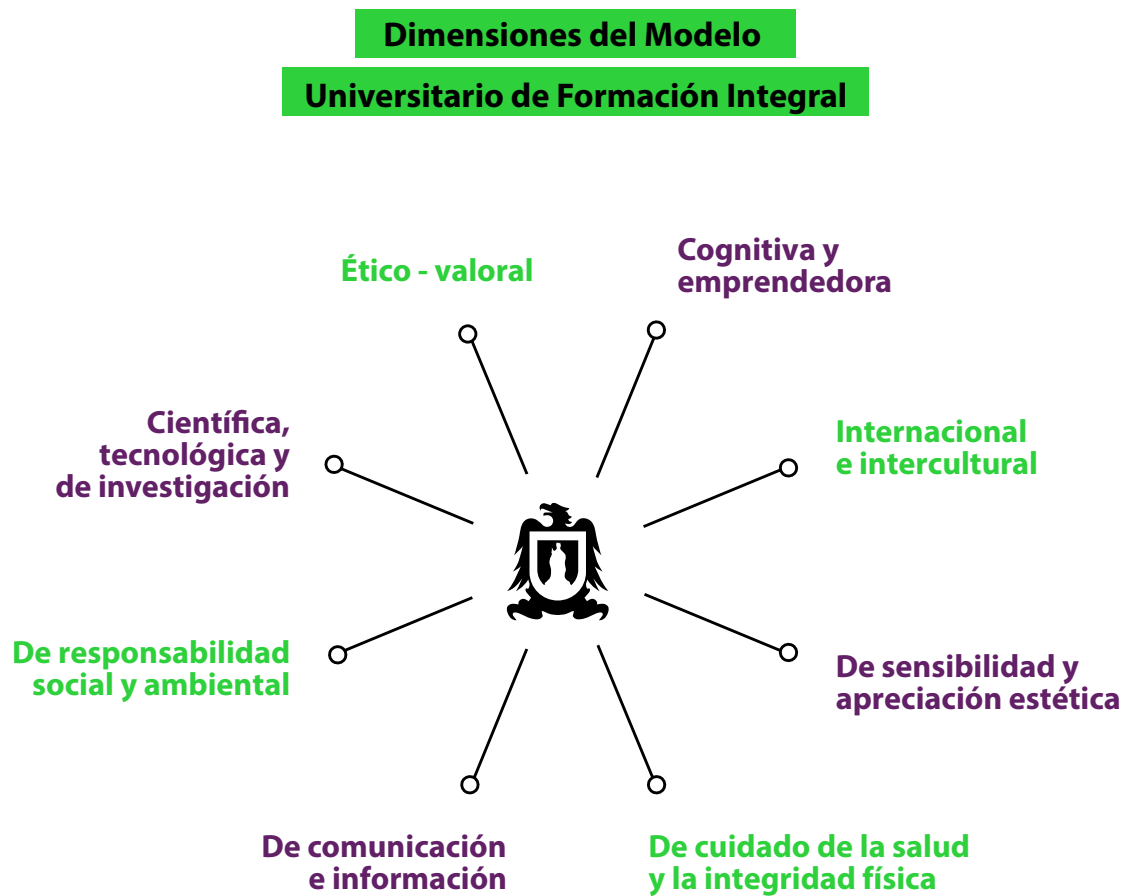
Dimensiones del Modelo

Universitario de Formación Integral

Ético - valoral

Cognitiva y emprendedora

Científica, tecnológica y de investigación

Internacional e intercultural

De responsabilidad social y ambiental

De sensibilidad y apreciación estética

De comunicación e información

De cuidado de la salud y la integridad física